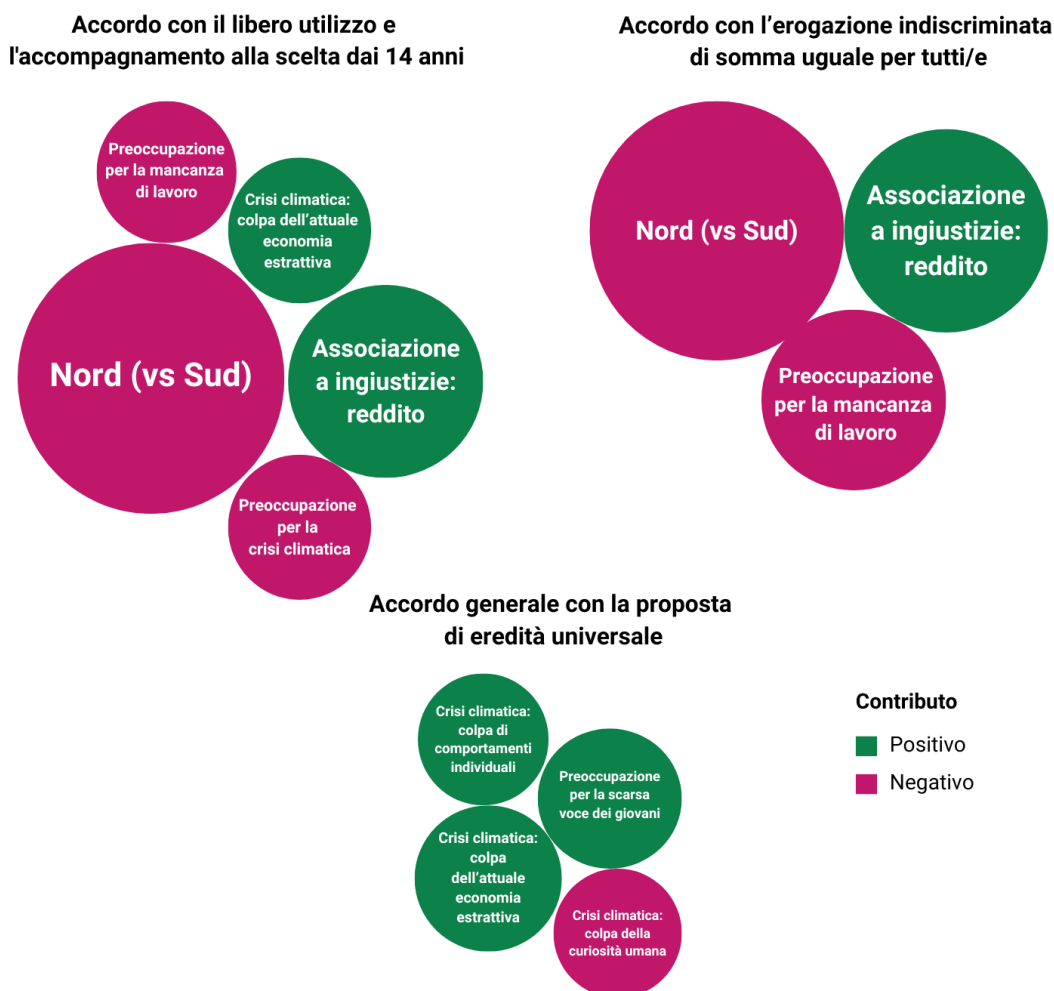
Accordo con il libero utilizzo e l'accompagnamento alla scelta dai 14 anni

Preoccupazione per la mancanza di lavoro

Crisi climatica: colpa dell'attuale economia estrattiva

Nord (vs Sud)

Associazione a ingiustizie: reddito

Preoccupazione per la crisi climatica

Accordo con l'erogazione indiscriminata di somma uguale per tutti/e

Nord (vs Sud)

Associazione a ingiustizie: reddito

Preoccupazione per la mancanza di lavoro

Accordo generale con la proposta di eredità universale

Crisi climatica: colpa di comportamenti individuali

Preoccupazione per la scarsa voce dei giovani

Crisi climatica: colpa dell'attuale economia estrattiva

Crisi climatica: colpa della curiosità umana

Contributo

Positivo

Negativo